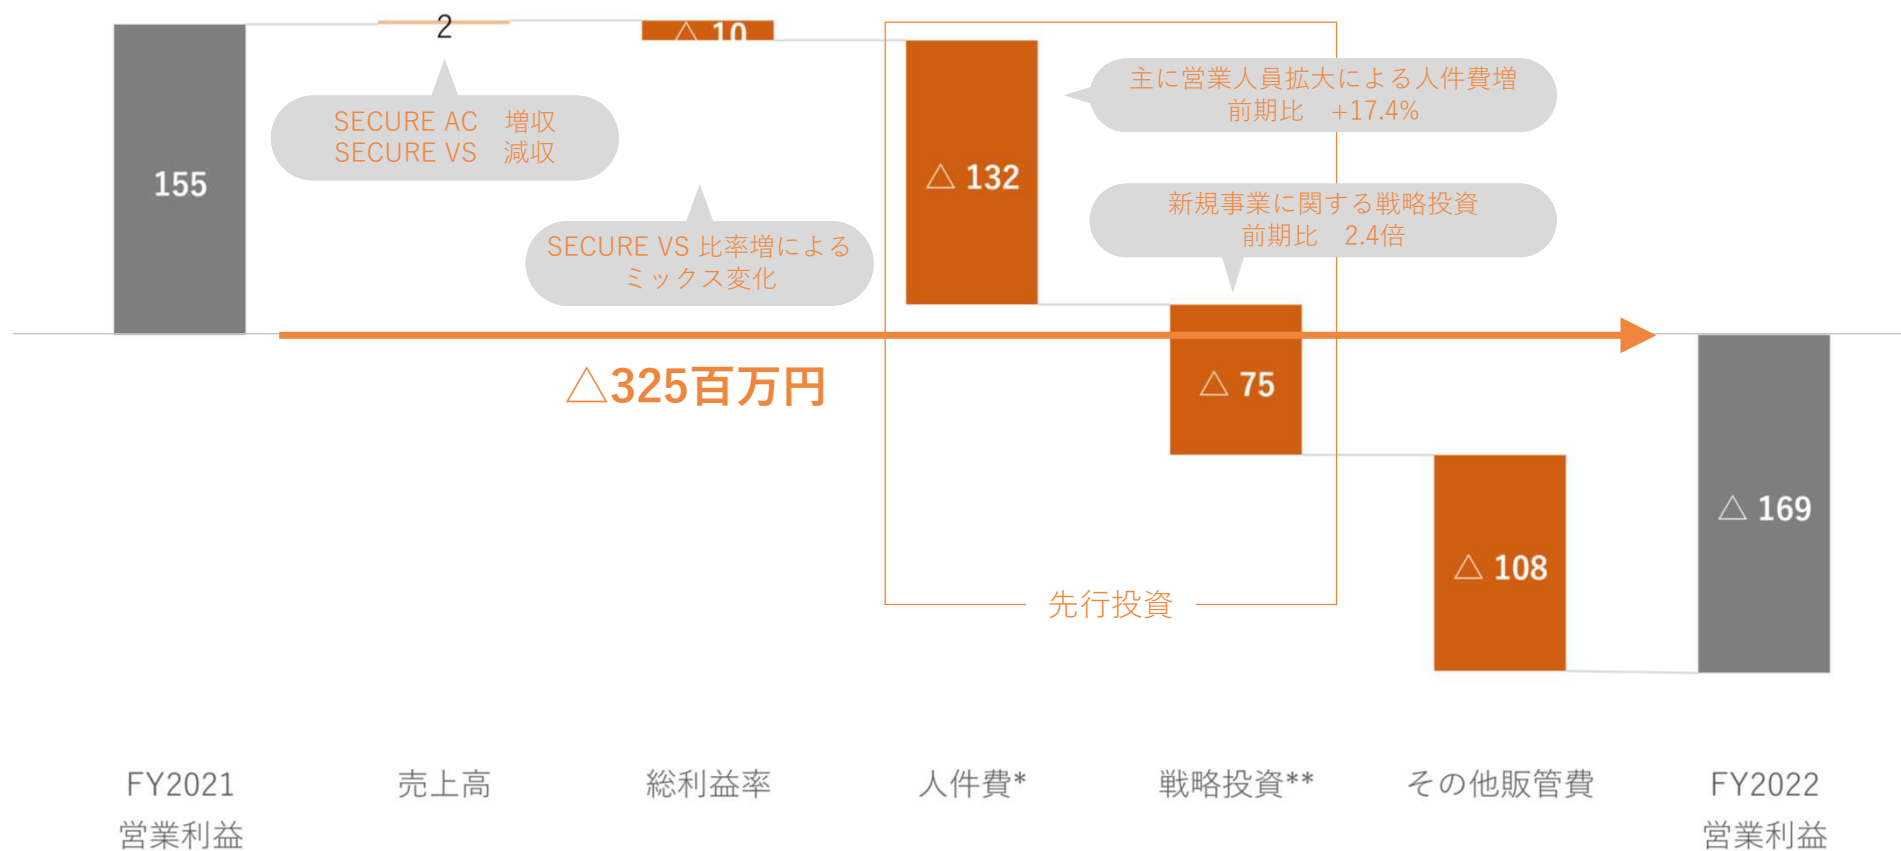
155

2

SECURE AC　増収
SECURE VS　減収

△ 10

SECURE VS 比率増による
ミックス変化

△ 132

主に営業人員拡大による人件費増
前期比　+17.4%

新規事業に関する戦略投資
前期比　2.4倍

△ 75

△325百万円

△ 108

△ 169

先行投資

FY2021
営業利益

売上高

総利益率

人件費*

戦略投資**

その他販管費

FY2022
営業利益